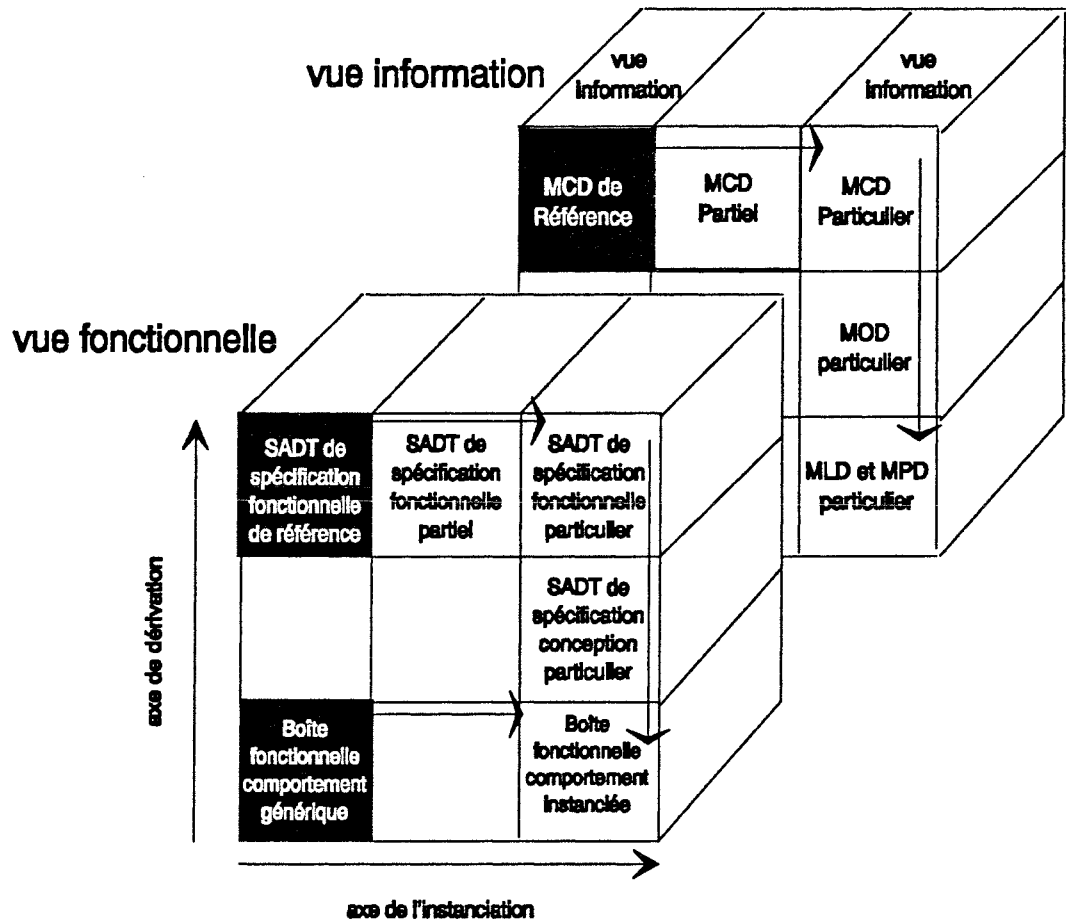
vue information

vue information

vue information

MCD de Référence

MCD Partiel

MCD Particulier

MOD particulier

MLD et MPD particulier

vue fonctionnelle

SADT de spécification fonctionnelle de référence

SADT de spécification fonctionnelle partiel

SADT de spécification fonctionnelle particulier

SADT de spécification conception particulier

Boîte fonctionnelle comportement générique

Boîte fonctionnelle comportement instanciée

axe de dérivation

axe de l'instanciation